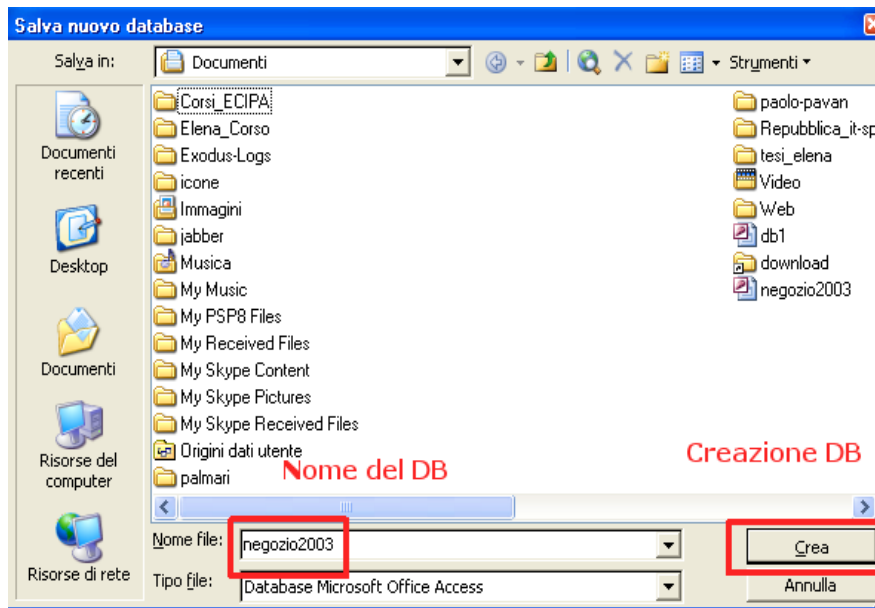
Salva nuovo database

Salva in: Documenti

Strumenti

Documenti recenti

Desktop

Documenti

Risorse del computer

Risorse di rete

Corsi_ECIPA
Elena_Corso
Exodus-Logs
icone
Immagini
jabber
Musica
My Music
My PSP8 Files
My Received Files
My Skype Content
My Skype Pictures
My Skype Received Files
Origini dati utente
palmari

paolo-pavan
Repubblica_it-sp
tesi_elena
Video
Web
db1
download
negozio2003

Nome del DB

Creazione DB

Nome file: negozio2003

Tipo file: Database Microsoft Office Access

Crea

Annulla